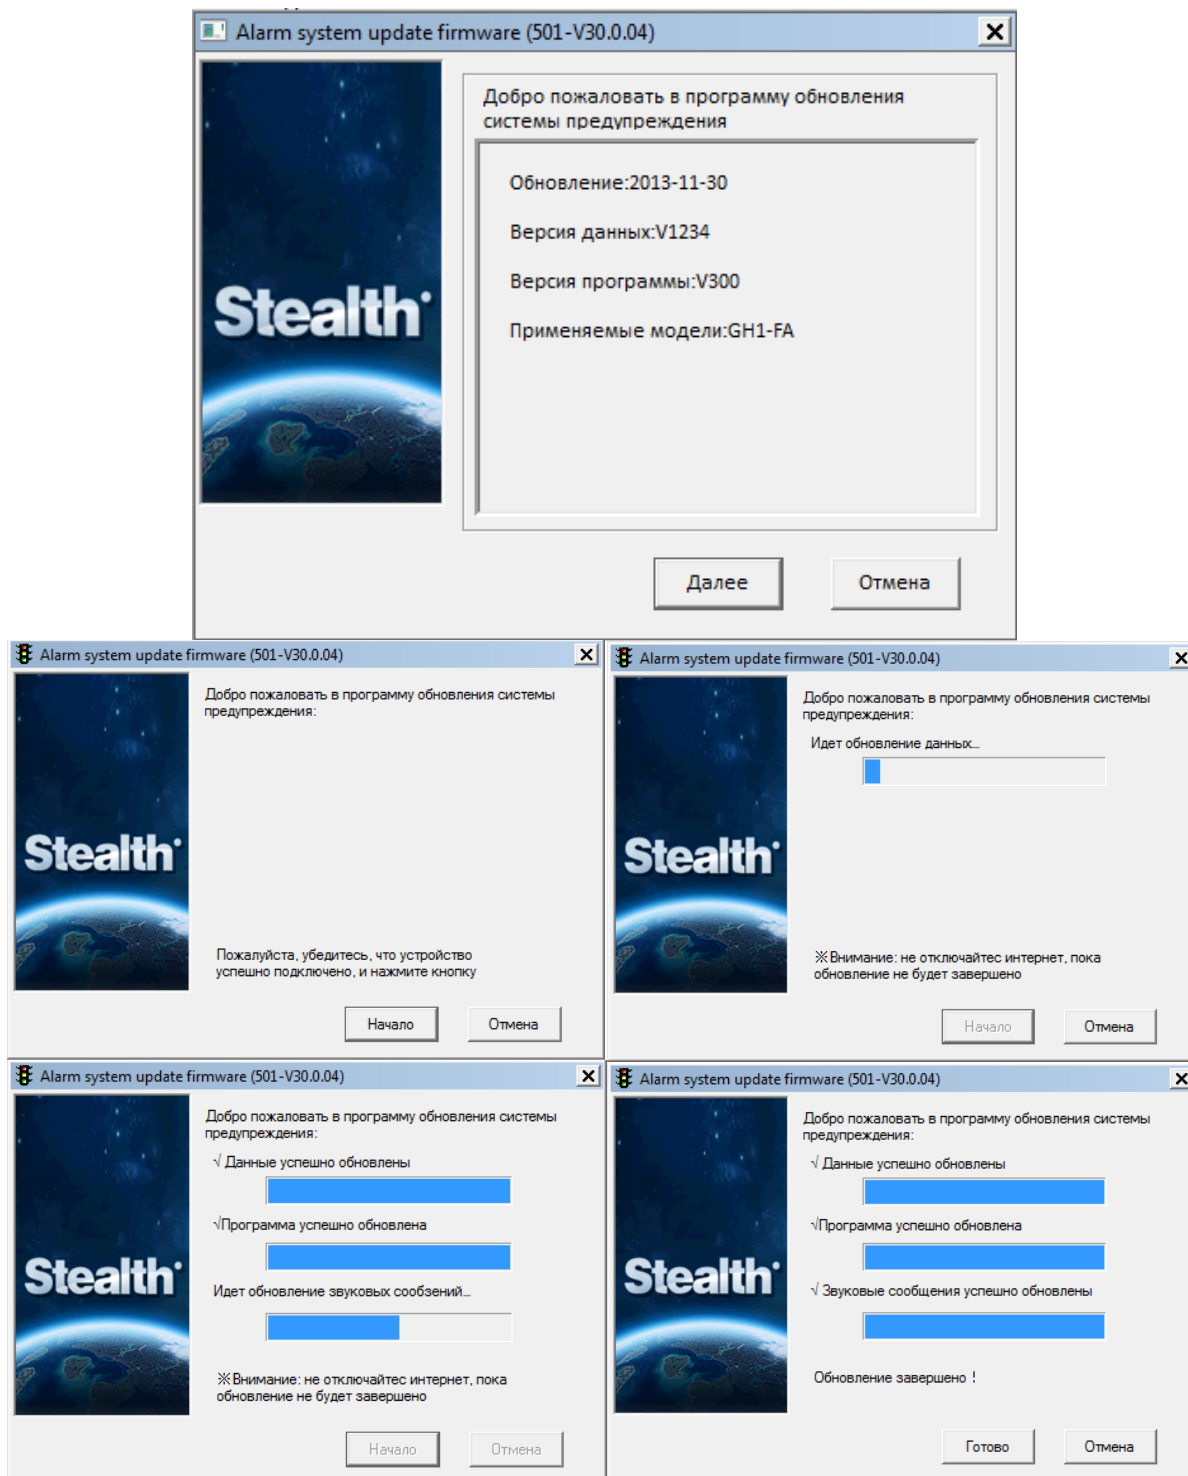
Alarm system update firmware (501-V30.0.04)

Stealth

Добро пожаловать в программу обновления системы предупреждения

Обновление:2013-11-30

Версия данных:V1234

Версия программы:V300

Применяемые модели:GH1-FA

Далее

Отмена

Alarm system update firmware (501-V30.0.04)

Stealth

Добро пожаловать в программу обновления системы предупреждения:

Пожалуйста, убедитесь, что устройство успешно подключено, и нажмите кнопку

Начало

Отмена

Alarm system update firmware (501-V30.0.04)

Stealth

Добро пожаловать в программу обновления системы предупреждения:

Идет обновление данных...

※Внимание: не отключайтес интернет, пока обновление не будет завершено

Начало

Отмена

Alarm system update firmware (501-V30.0.04)

Stealth

Добро пожаловать в программу обновления системы предупреждения:

√ Данные успешно обновлены

√Программа успешно обновлена

Идет обновление звуковых сообзений...

※Внимание: не отключайтес интернет, пока обновление не будет завершено

Начало

Отмена

Alarm system update firmware (501-V30.0.04)

Stealth

Добро пожаловать в программу обновления системы предупреждения:

√ Данные успешно обновлены

√Программа успешно обновлена

√ Звуковые сообщения успешно обновлены

Обновление завершено !

Готово

Отмена